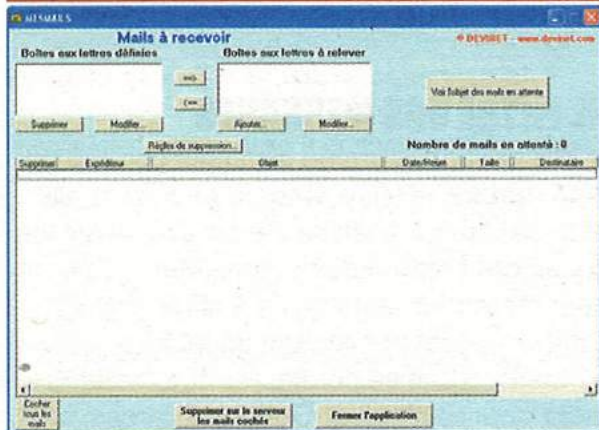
MESMAILS

Mails à recevoir

© DEVIBET - www.devibet.com

Boîtes aux lettres définies

Boîtes aux lettres à relever

==>

<==

Voir l'objet des mails en attente

Supprimer

Modifier...

Ajouter...

Modifier...

Règles de suppression...

Nombre de mails en attente : 0

| Supprimer | Expéditeur | Objet | Date/Heure | Taille | Destinataire |
|---|---|---|---|---|---|

Cocher tous les mails

Supprimer sur le serveur les mails cochés

Fermer l'application